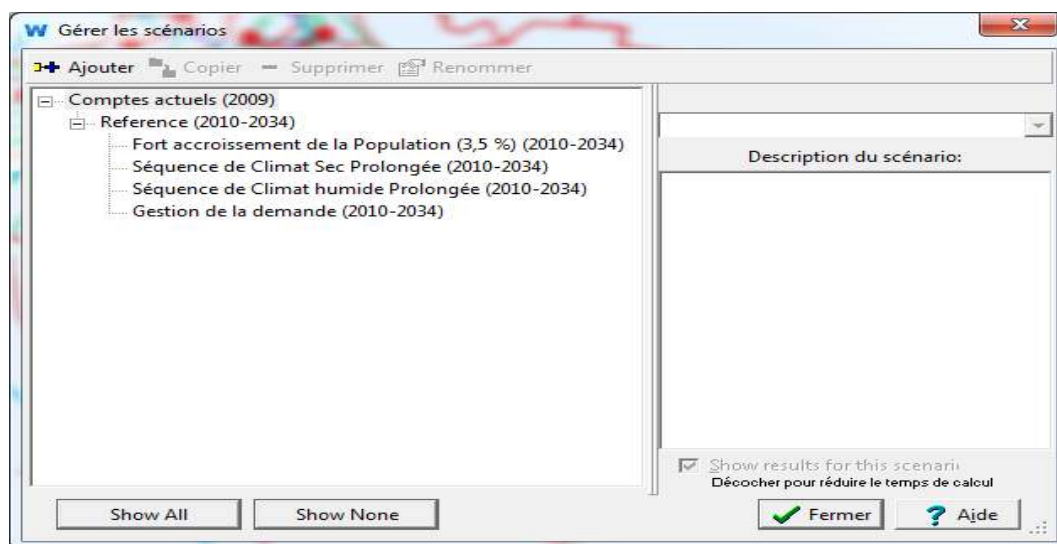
W Gérer les scénarios

Ajouter Copier Supprimer Renommer

Comptes actuels (2009)
Reference (2010-2034)
Fort accroissement de la Population (3,5 %) (2010-2034)
Séquence de Climat Sec Prolongée (2010-2034)
Séquence de Climat humide Prolongée (2010-2034)
Gestion de la demande (2010-2034)

Description du scénario:

Show results for this scenari
Décocher pour réduire le temps de calcul

Show All
Show None
Fermer
Aide